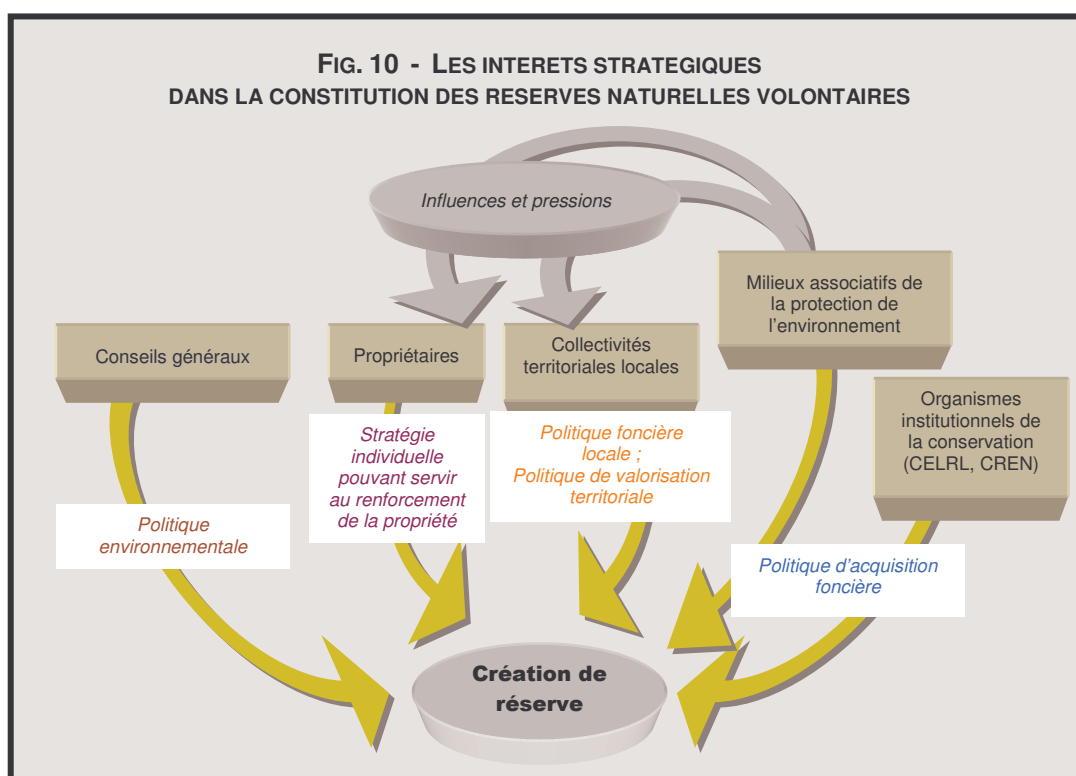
FIG. 10 - LES INTERETS STRATEGIQUES
DANS LA CONSTITUTION DES RESERVES NATURELLES VOLONTAIRES

Influences et pressions

Milieux associatifs de la protection de l'environnement

Conseils généraux

Propriétaires

Collectivités territoriales locales

Organismes institutionnels de la conservation (CELRL, CREN)

Stratégie individuelle pouvant servir au renforcement de la propriété

Politique foncière locale ;
Politique de valorisation territoriale

Politique environnementale

Politique d'acquisition foncière

Création de réserve